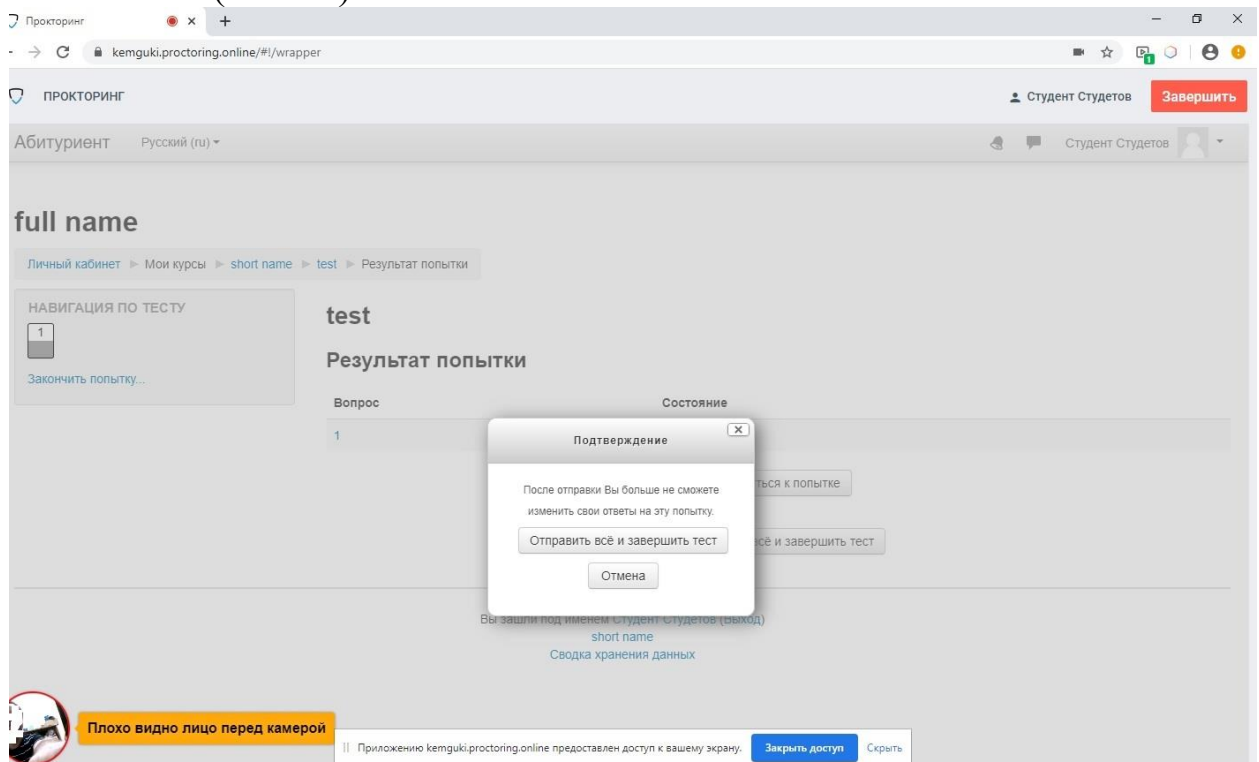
Прокторинг

kemguki.proctoring.online/#!/wrapper

ПРОКТОРИНГ

Студент Студетов

Завершить

Абитуриент Русский (ru)

Студент Студетов

full name

Личный кабинет ► Мои курсы ► short name ► test ► Результат попытки

НАВИГАЦИЯ ПО ТЕСТУ

1

Закончить попытку...

test

Результат попытки

| Вопрос | Состояние |
|---|---|
| 1 | |

ться к попытке

сё и завершить тест

Подтверждение

После отправки Вы больше не сможете изменить свои ответы на эту попытку.

Отправить всё и завершить тест

Отмена

Вы зашли под именем Студент Студетов (Выход)
short name
Сводка хранения данных

Плохо видно лицо перед камерой

Приложению kemguki.proctoring.online предоставлен доступ к вашему экрану.

Закрыть доступ

Скрыть